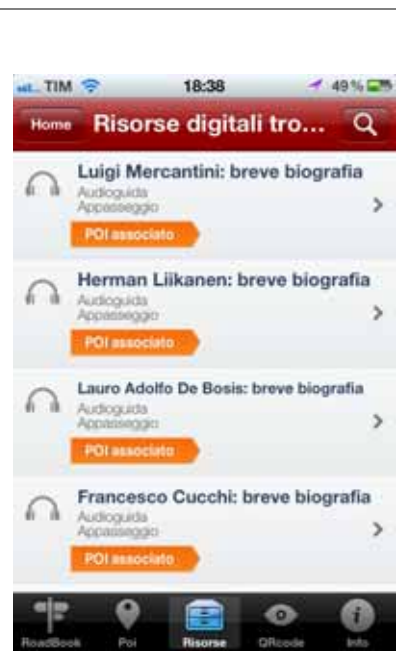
TIM 18:38 49 %

Home Risorse digitali tro...

Luigi Mercantini: breve biografia
Audioguida
Appasseggio
POI associato

Herman Liikanen: breve biografia
Audioguida
Appasseggio
POI associato

Lauro Adolfo De Bosis: breve biografia
Audioguida
Appasseggio
POI associato

Francesco Cucchi: breve biografia
Audioguida
Appasseggio
POI associato

RoadBook Poi Risorse QRcode Info